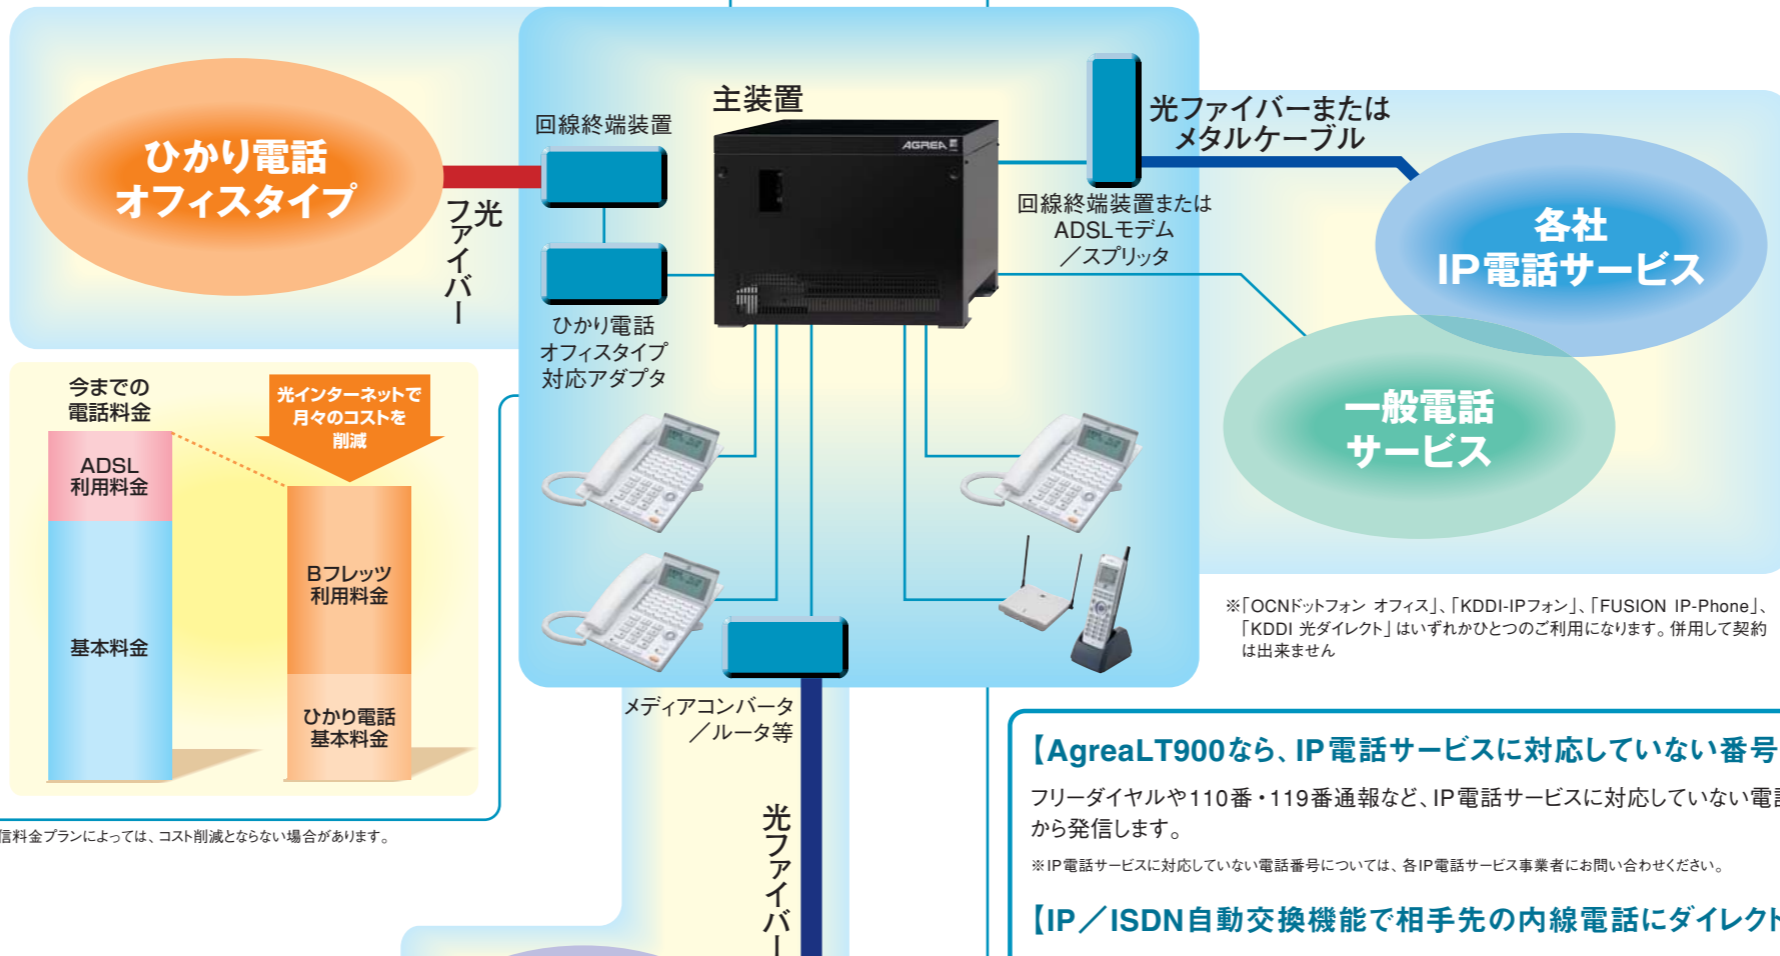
ひかり電話
オフィスタイプ

光ファイバー

回線終端装置

主装置

AGREA

ひかり電話
オフィスタイプ
対応アダプタ

光ファイバーまたは
メタルケーブル

回線終端装置または
ADSLモデム
／スプリッタ

各社
IP電話サービス

一般電話
サービス

今までの
電話料金

光インターネットで
月々のコストを
削減

ADSL
利用料金

基本料金

Bフレッツ
利用料金

ひかり電話
基本料金

信料金プランによっては、コスト削減とならない場合があります。

メディアコンバータ
／ルータ等

光ファイバー

※「OCNドットフォン オフィス」、「KDDI-IPフォン」、「FUSION IP-Phone」、「KDDI 光ダイレクト」はいずれかひとつのご利用になります。併用して契約は出来ません

【AgreaLT900なら、IP電話サービスに対応していない番号

フリーダイヤルや110番・119番通報など、IP電話サービスに対応していない電
から発信します。

※IP電話サービスに対応していない電話番号については、各IP電話サービス事業者にお問い合わせください。

【IP／ISDN自動交換機能で相手先の内線電話にダイレクト